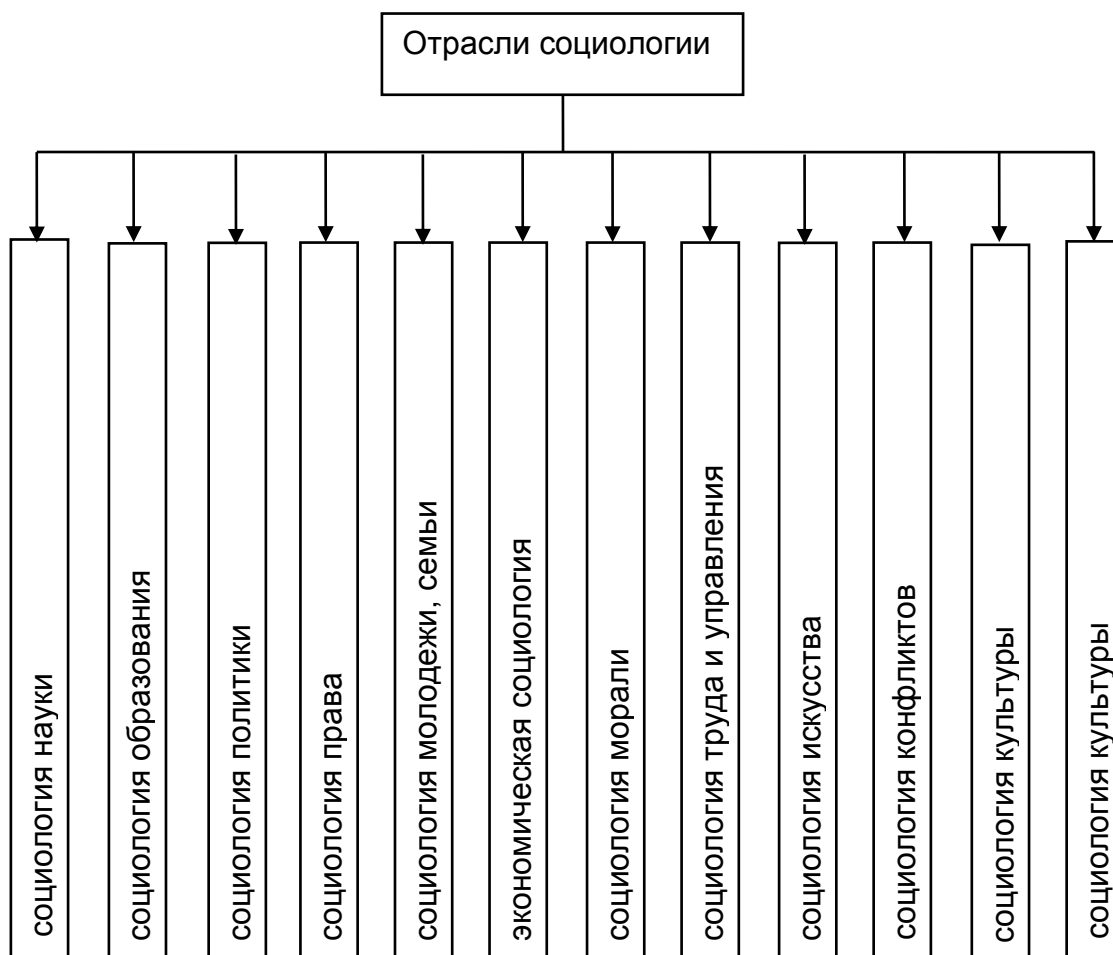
Отрасли социологии

социология науки

социология образования

социология политики

социология права

социология молодежи, семьи

экономическая социология

социология морали

социология труда и управления

социология искусства

социология конфликтов

социология культуры

социология культуры